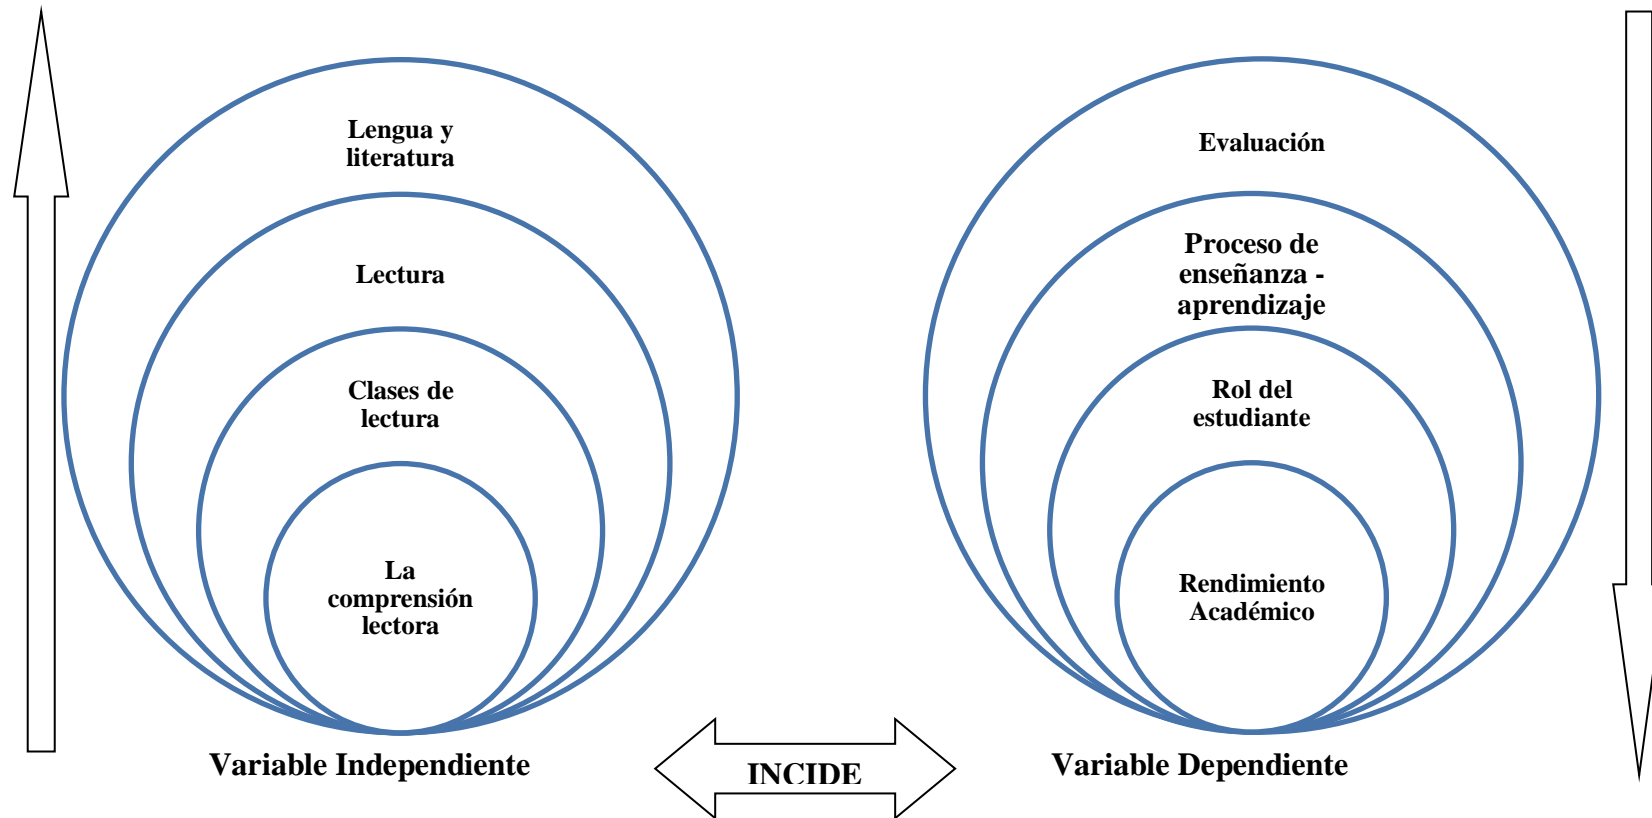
Lengua y literatura

Lectura

Clases de lectura

La comprensión lectora

Variable Independiente

INCIDE

Evaluación

Proceso de enseñanza - aprendizaje

Rol del estudiante

Rendimiento Académico

Variable Dependiente